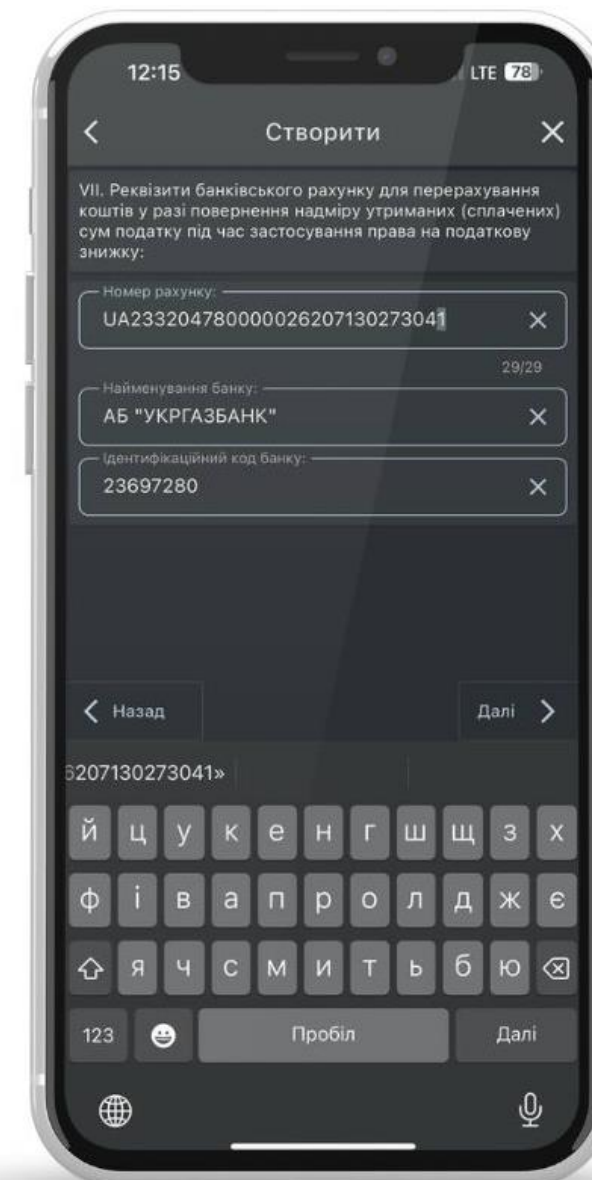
12:15

LTE 78

<

Створити

×

VII. Реквізити банківського рахунку для перерахування коштів у разі повернення надміру утриманих (сплачених) сум податку під час застосування права на податкову знижку:

Номер рахунку:

UA233204780000026207130273041

×

29/29

Найменування банку:

АБ "УКРГАЗБАНК"

×

Ідентифікаційний код банку:

23697280

×

< Назад

Далі >

6207130273041»

й ц у к е н г ш щ з х

ф і в а п р о л д ж є

я ч с м и т ь б ю

123

Пробіл

Далі